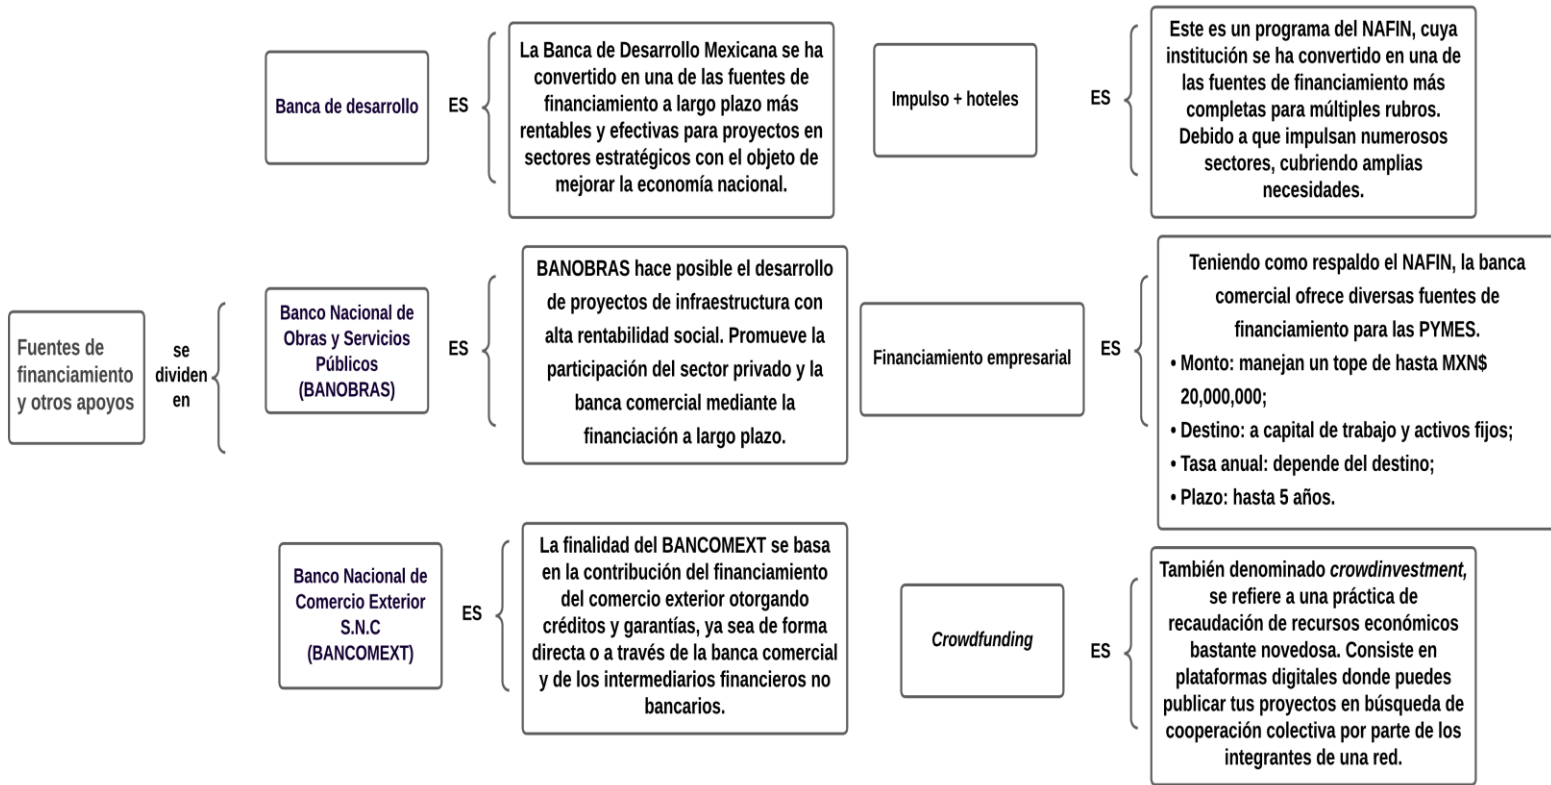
Fuentes de financiamiento y otros apoyos

se dividen en

Banca de desarrollo

ES

La Banca de Desarrollo Mexicana se ha convertido en una de las fuentes de financiamiento a largo plazo más rentables y efectivas para proyectos en sectores estratégicos con el objeto de mejorar la economía nacional.

Impulso + hoteles

ES

Este es un programa del NAFIN, cuya institución se ha convertido en una de las fuentes de financiamiento más completas para múltiples rubros. Debido a que impulsan numerosos sectores, cubriendo amplias necesidades.

Banco Nacional de Obras y Servicios Públicos (BANOBRAS)

ES

BANOBRAS hace posible el desarrollo de proyectos de infraestructura con alta rentabilidad social. Promueve la participación del sector privado y la banca comercial mediante la financiación a largo plazo.

Financiamiento empresarial

ES

Teniendo como respaldo el NAFIN, la banca comercial ofrece diversas fuentes de financiamiento para las PYMES.
• Monto: manejan un tope de hasta MXN$ 20,000,000;
• Destino: a capital de trabajo y activos fijos;
• Tasa anual: depende del destino;
• Plazo: hasta 5 años.

Banco Nacional de Comercio Exterior S.N.C (BANCOMEXT)

ES

La finalidad del BANCOMEXT se basa en la contribución del financiamiento del comercio exterior otorgando créditos y garantías, ya sea de forma directa o a través de la banca comercial y de los intermediarios financieros no bancarios.

Crowdfunding

ES

También denominado crowdinvestment, se refiere a una práctica de recaudación de recursos económicos bastante novedosa. Consiste en plataformas digitales donde puedes publicar tus proyectos en búsqueda de cooperación colectiva por parte de los integrantes de una red.